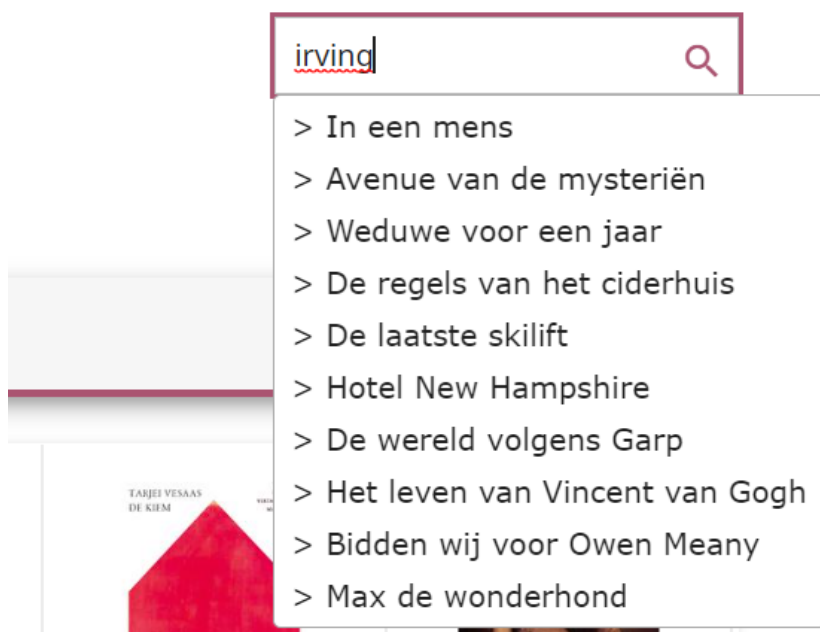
irving

> In een mens
> Avenue van de mysteriën
> Weduwe voor een jaar
> De regels van het ciderhuis
> De laatste skilift
> Hotel New Hampshire
> De wereld volgens Garp
> Het leven van Vincent van Gogh
> Bidden wij voor Owen Meany
> Max de wonderhond

TARJEI VESAAS
DE KIEM